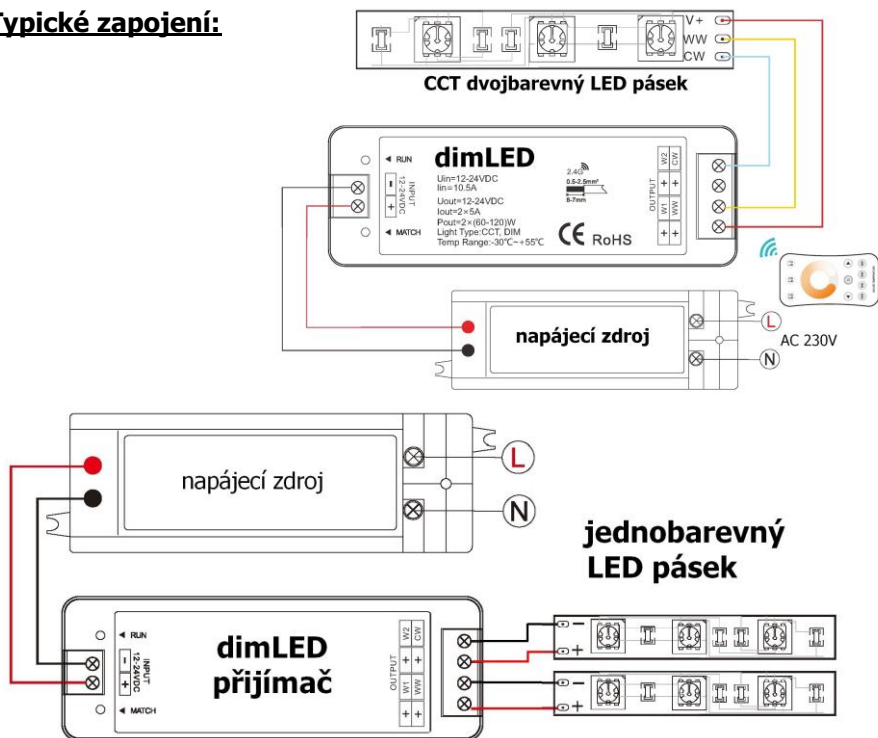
Typické zapojení:

V+
WW
CW

CCT dvojbarevný LED pásek

RUN
INPUT 12-24VDC
MATCH

dimLED

Uin=12-24VDC
Iin=10.5A
Uout=12-24VDC
Iout=2×5A
Pout=2×(60-120)W
Light Type:CCT, DIM
Temp Range:-30°C~+55°C

2.4G
0.5-2.5mm²
6-7mm

CE RoHS

OUTPUT
W2 CW
W1 WW

napájecí zdroj

L
N
AC 230V

napájecí zdroj

L
N

jednobarevný LED pásek

RUN
INPUT 12-24VDC
MATCH

dimLED přijímač

OUTPUT
W2 CW
W1 WW